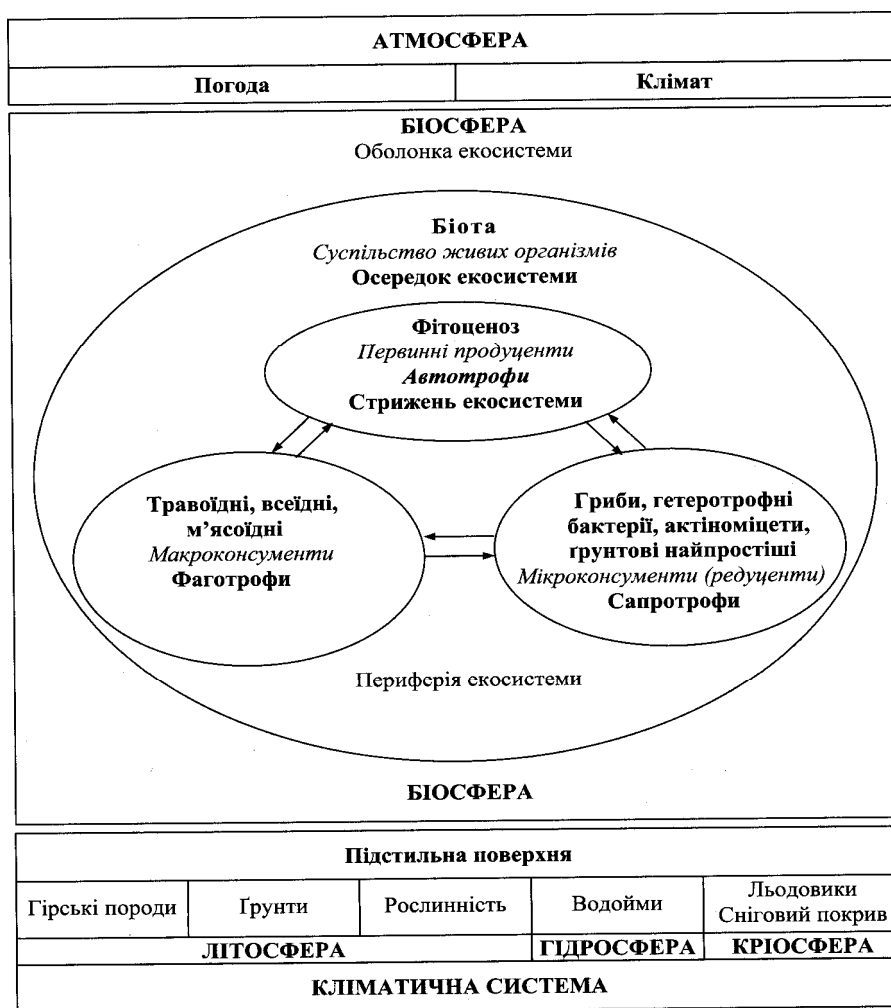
АТМОСФЕРА

| Погода | Клімат |
|---|---|

БІОСФЕРА
Оболонка екосистеми

Біота
Суспільство живих організмів
Осередок екосистеми

Фітоценоз
Первинні продуценти
Автотрофи
Стрижень екосистеми

Травоїдні, всеїдні, м'ясоїдні
Макроконсументи
Фаготрофи

Гриби, гетеротрофні бактерії, актиноміцети, грунтові найпростіші
Мікроконсументи (редуценти)
Сапротрофи

Периферія екосистеми

БІОСФЕРА

| Підстильна поверхня | | | | |
|---|---|---|---|---|
| Гірські породи | Ґрунти | Рослинність | Водойми | Льодовики Сніговий покрив |
| ЛІТОСФЕРА | | | ГІДРОСФЕРА | КРІОСФЕРА |
| КЛІМАТИЧНА СИСТЕМА | | | | |